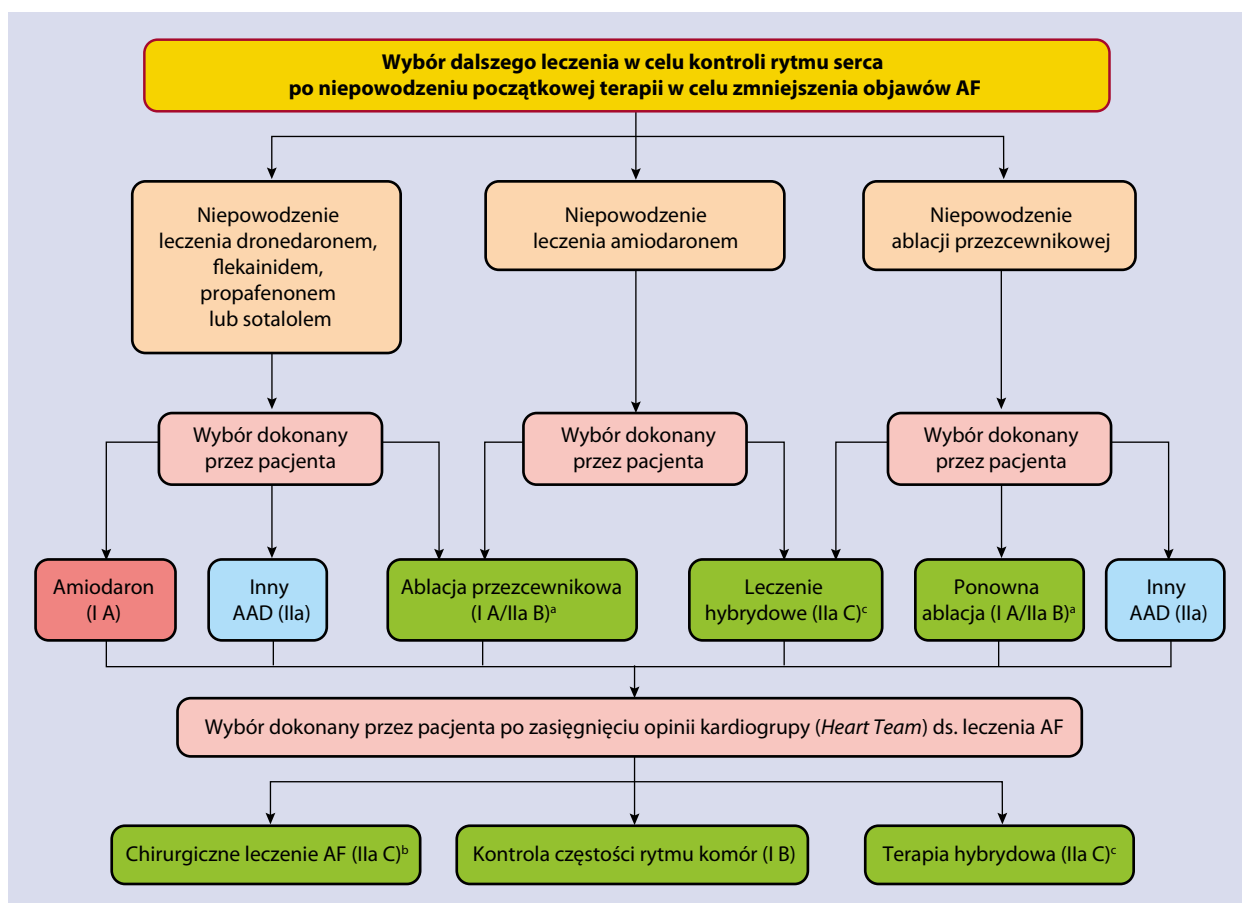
Wybór dalszego leczenia w celu kontroli rytmu serca po niepowodzeniu początkowej terapii w celu zmniejszenia objawów AF

Niepowodzenie leczenia dronedaronem, flekainidem, propafenonem lub sotalolem

Niepowodzenie leczenia amiodaronem

Niepowodzenie ablacji przezcewnikowej

Wybór dokonany przez pacjenta

Wybór dokonany przez pacjenta

Wybór dokonany przez pacjenta

Amiodaron (I A)

Inny AAD (IIa)

Ablacja przezcewnikowa (I A/IIa B)$^{a}$

Leczenie hybrydowe (IIa C)$^{c}$

Ponowna ablacja (I A/IIa B)$^{a}$

Inny AAD (IIa)

Wybór dokonany przez pacjenta po zasięgnięciu opinii kardiogrupy (Heart Team) ds. leczenia AF

Chirurgiczne leczenie AF (IIa C)$^{b}$

Kontrola częstości rytmu komór (I B)

Terapia hybrydowa (IIa C)$^{c}$